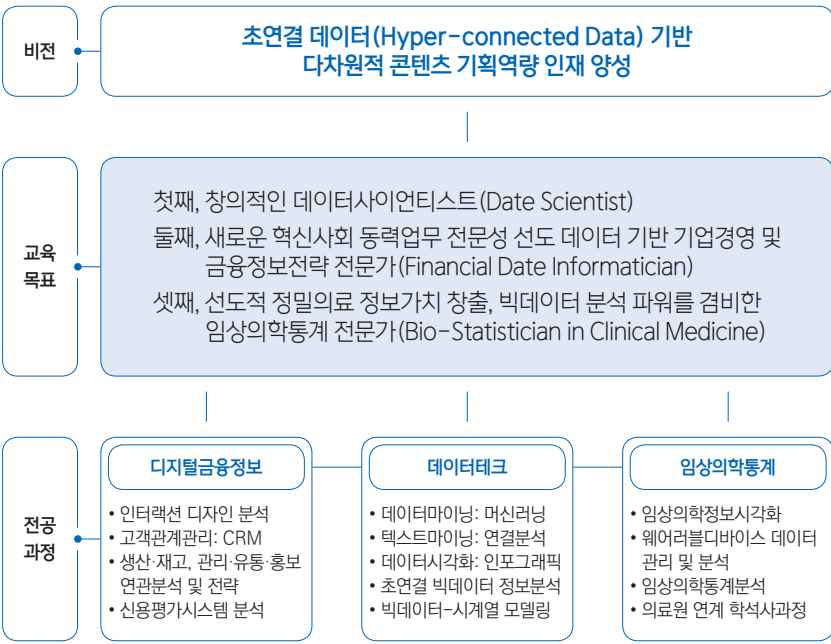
비전

초연결 데이터(Hyper-connected Data) 기반 다차원적 콘텐츠 기획역량 인재 양성

교육 목표

첫째, 창의적인 데이터사이언티스트(Date Scientist)

둘째, 새로운 혁신사회 동력업무 전문성 선도 데이터 기반 기업경영 및 금융정보전략 전문가(Financial Date Informatician)

셋째, 선도적 정밀의료 정보가치 창출, 빅데이터 분석 파워를 겸비한 임상의학통계 전문가(Bio-Statistician in Clinical Medicine)

전공 과정

디지털금융정보

• 인터랙션 디자인 분석
• 고객관계관리: CRM
• 생산·재고, 관리·유통·홍보 연관분석 및 전략
• 신용평가시스템 분석

데이터테크

• 데이터마이닝: 머신러닝
• 텍스트마이닝: 연결분석
• 데이터시각화: 인포그래픽
• 초연결 빅데이터 정보분석
• 빅데이터-시계열 모델링

임상의학통계

• 임상의학정보시각화
• 웨어러블디바이스 데이터 관리 및 분석
• 임상의학통계분석
• 의료원 연계 학석사과정